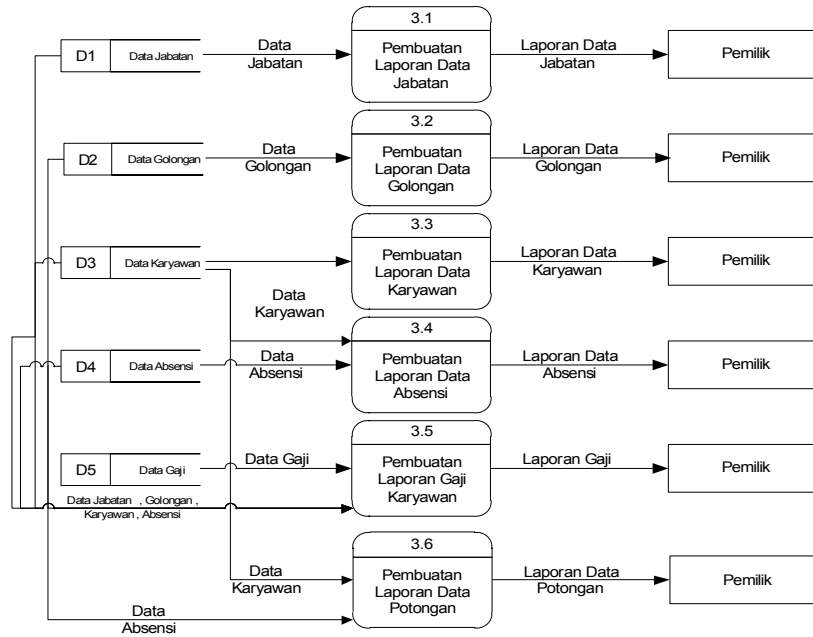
D1 Data Jabatan

Data Jabatan

3.1 Pembuatan Laporan Data Jabatan

Laporan Data Jabatan

Pemilik

D2 Data Golongan

Data Golongan

3.2 Pembuatan Laporan Data Golongan

Laporan Data Golongan

Pemilik

D3 Data Karyawan

3.3 Pembuatan Laporan Data Karyawan

Laporan Data Karyawan

Pemilik

Data Karyawan

D4 Data Absensi

Data Absensi

3.4 Pembuatan Laporan Data Absensi

Laporan Data Absensi

Pemilik

D5 Data Gaji

Data Gaji

3.5 Pembuatan Laporan Gaji Karyawan

Laporan Gaji

Pemilik

Data Jabatan , Golongan , Karyawan , Absensi

3.6 Pembuatan Laporan Data Potongan

Data Karyawan

Laporan Data Potongan

Pemilik

Data Absensi